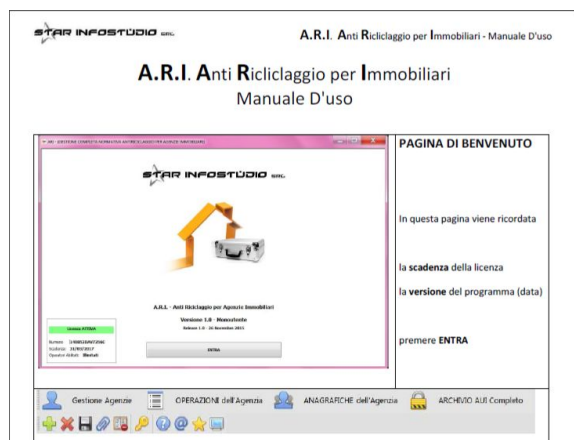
STAR INFOSTUDIO SRL

A.R.I. Anti Ricliclaggio per Immobiliari - Manuale D'uso

A.R.I. Anti Ricliclaggio per Immobiliari
Manuale D'uso

ARI - GESTIONE COMPLETA NORMATIVA ANTIRICICLAGGIO PER AGENZIE IMMOBILIARI

STAR INFOSTUDIO SRL

A.R.I. - Anti Riciclaggio per Agenzie Immobiliari

Versione 1.0 - Monoutente

Release 1.0 - 16 Novembre 2015

Licenza ATTIVA

Numero: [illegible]
Scadenza: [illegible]
Operatori Abilitati: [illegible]

ENTRA

| PAGINA DI BENVENUTO |
|---|
| In questa pagina viene ricordata |
| la scadenza della licenza |
| la versione del programma (data) |
| premere ENTRA |

Gestione Agenzie
OPERAZIONI dell'Agenzia
ANAGRAFICHE dell'Agenzia
ARCHIVIO AUI Completo